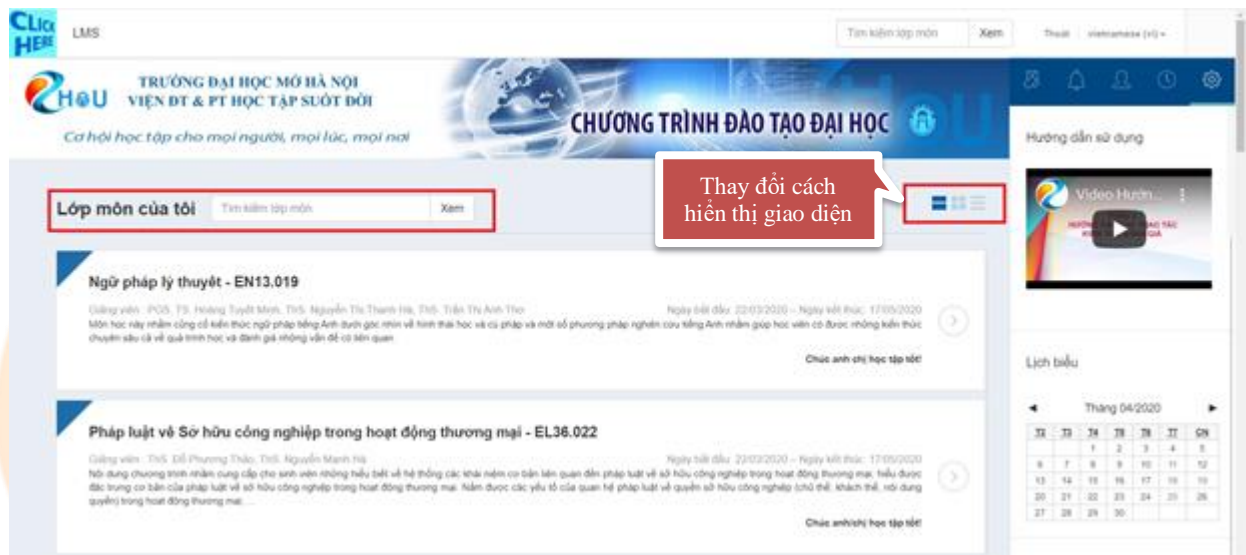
CLICK HERE LMS

Tìm kiếm lớp môn Xem Thoát Vietnamese (vi)

TRƯỜNG ĐẠI HỌC MỞ HÀ NỘI
VIỆN ĐT & PT HỌC TẬP SUỐT ĐỜI
HOU
Cơ hội học tập cho mọi người, mọi lúc, mọi nơi

CHƯƠNG TRÌNH ĐÀO TẠO ĐẠI HỌC

Hướng dẫn sử dụng

Video Hướn...

Thay đổi cách hiển thị giao diện

Lớp môn của tôi Tìm kiếm lớp môn Xem

Ngữ pháp lý thuyết - EN13.019

Giảng viên : PGS. TS. Hoàng Tuyết Minh, ThS. Nguyễn Thị Thanh Hà, ThS. Trần Thị Anh Thơ Ngày bắt đầu: 22/03/2020 – Ngày kết thúc: 17/05/2020
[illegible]

Chúc anh/chị học tập tốt!

Lịch biểu

Tháng 04/2020

| T2 | T3 | T4 | T5 | T6 | T7 | CN |
|---|---|---|---|---|---|---|
| | | 1 | 2 | 3 | 4 | 5 |
| 6 | 7 | 8 | 9 | 10 | 11 | 12 |
| 13 | 14 | 15 | 16 | 17 | 18 | 19 |
| 20 | 21 | 22 | 23 | 24 | 25 | 26 |
| 27 | 28 | 29 | 30 | | | |

Pháp luật về Sở hữu công nghiệp trong hoạt động thương mại - EL36.022

Giảng viên : ThS. Đỗ Phương Thảo, ThS. Nguyễn Mạnh Hà Ngày bắt đầu: 22/03/2020 – Ngày kết thúc: 17/05/2020
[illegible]

Chúc anh/chị học tập tốt!